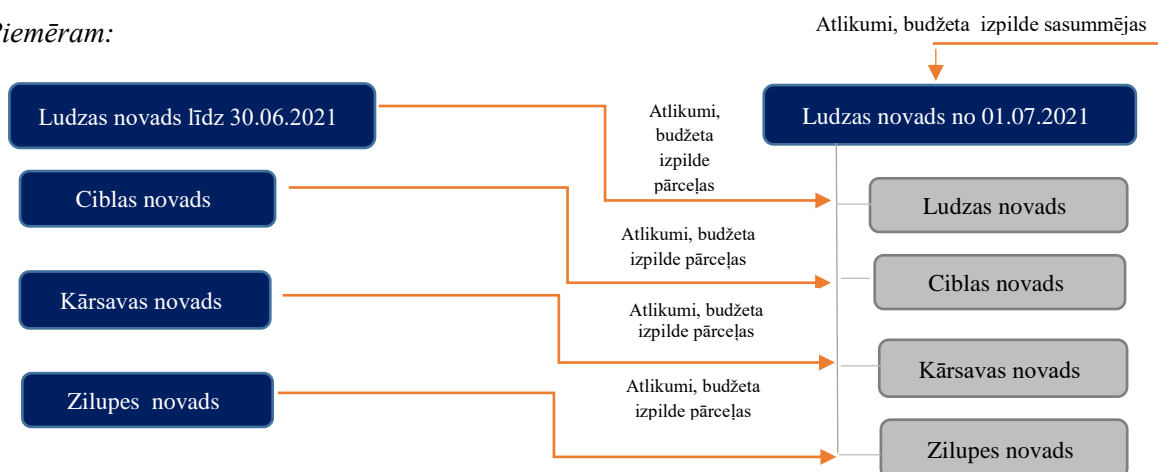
Piemēram:

Atlikumi, budžeta izpilde sasummējas

Ludzas novads līdz 30.06.2021

Atlikumi, budžeta izpilde pārceļas

Ludzas novads no 01.07.2021

Ciblas novads

Ludzas novads

Atlikumi, budžeta izpilde pārceļas

Ciblas novads

Kārsavas novads

Atlikumi, budžeta izpilde pārceļas

Kārsavas novads

Zilupes novads

Atlikumi, budžeta izpilde pārceļas

Zilupes novads